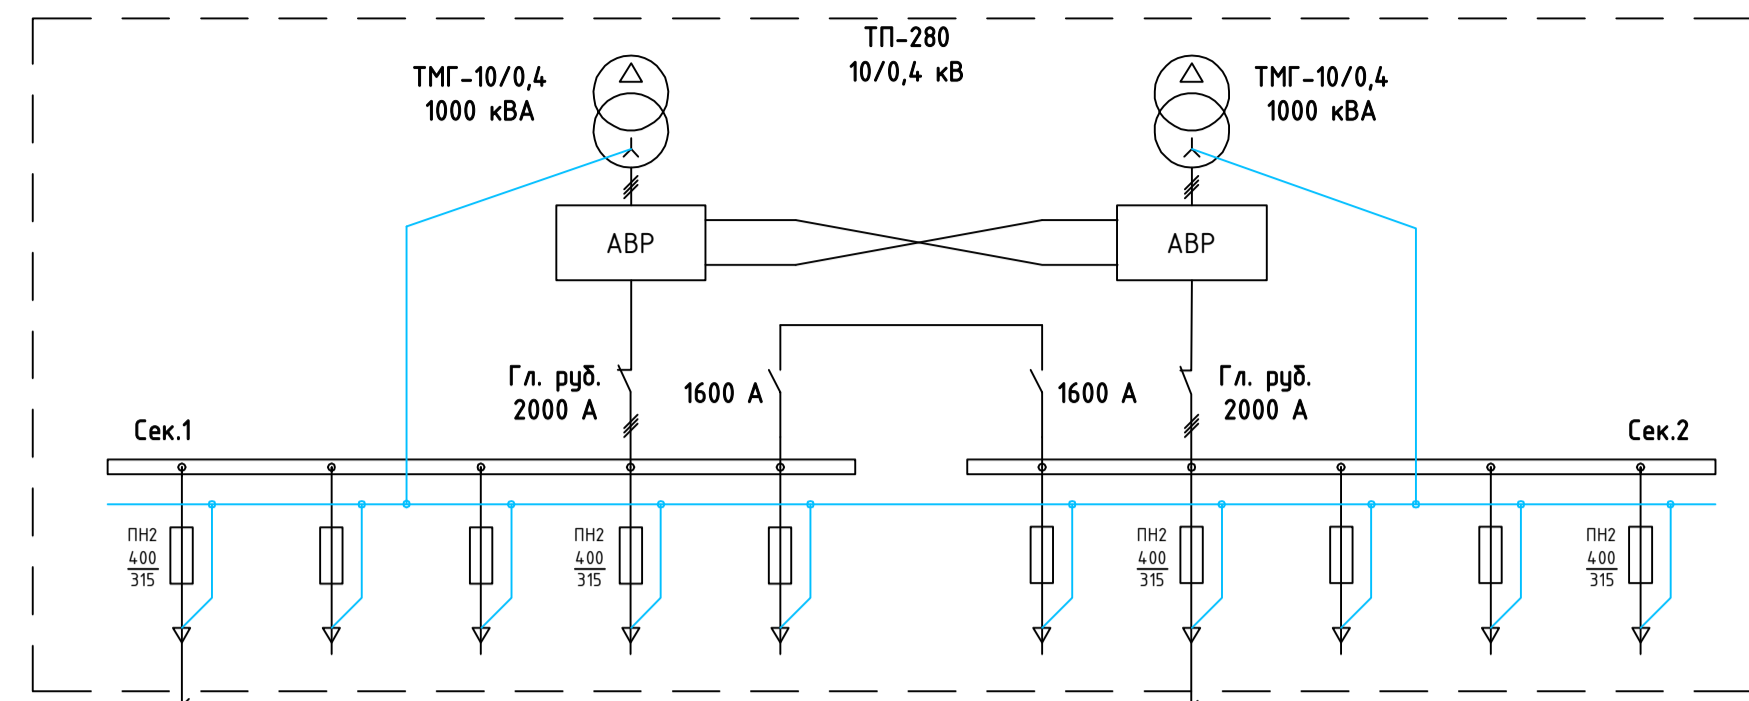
ТП-280
10/0,4 кВ

ТМГ-10/0,4
1000 кВА

ТМГ-10/0,4
1000 кВА

АВР

АВР

Гл. руб.
2000 А

1600 А

1600 А

Гл. руб.
2000 А

Сек.1

Сек.2

ПН2
$\frac{400}{315}$

ПН2
$\frac{400}{315}$

ПН2
$\frac{400}{315}$

ПН2
$\frac{400}{315}$